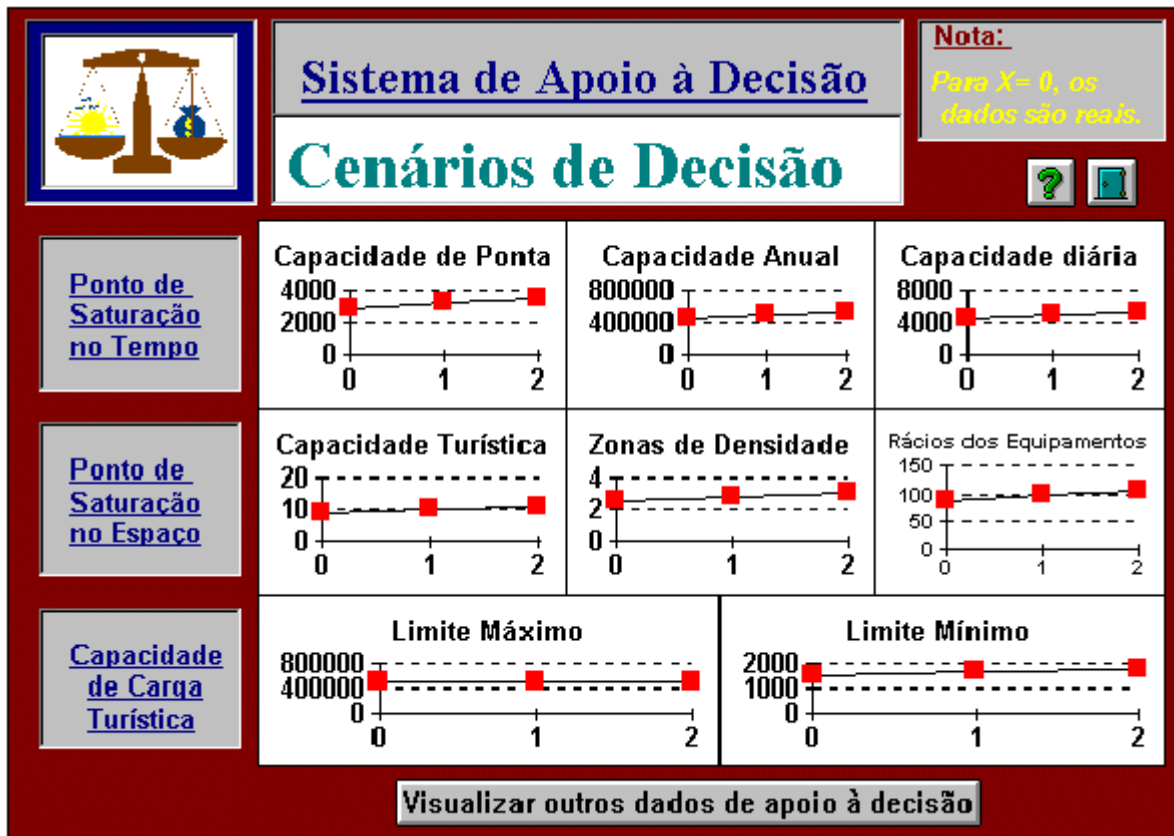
Sistema de Apoio à Decisão

Cenários de Decisão

Nota:
Para X= 0, os dados são reais.

?

Ponto de Saturação no Tempo

Ponto de Saturação no Espaço

Capacidade de Carga Turística

Capacidade de Ponta
4000
2000
0
0 1 2

Capacidade Anual
800000
400000
0
0 1 2

Capacidade diária
8000
4000
0
0 1 2

Capacidade Turística
20
10
0
0 1 2

Zonas de Densidade
4
2
0
0 1 2

Rácios dos Equipamentos
150
100
50
0
0 1 2

Limite Máximo
800000
400000
0
0 1 2

Limite Mínimo
2000
1000
0
0 1 2

Visualizar outros dados de apoio à decisão